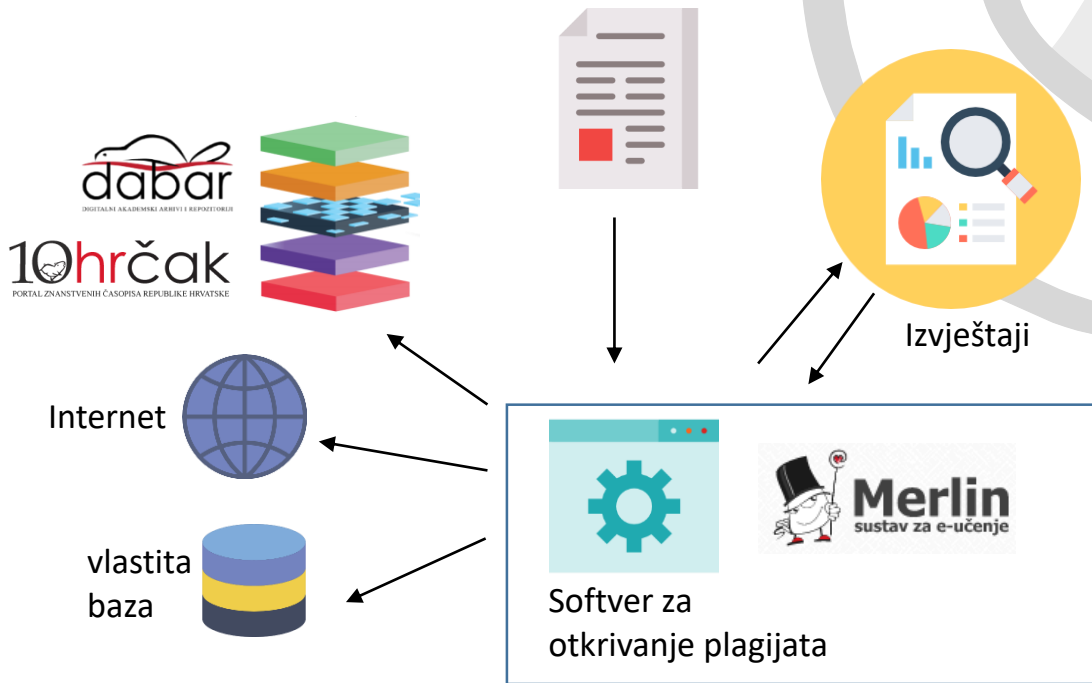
dabar
DIGITALNI AKADEMSKI ARHIVI I REPOZITORIJI

10hrčak
PORTAL ZNANSTVENIH ČASOPISA REPUBLIKE HRVATSKE

Izvještaji

Internet

vlastita baza

Merlin
sustav za e-učenje

Softver za otkrivanje plagijata